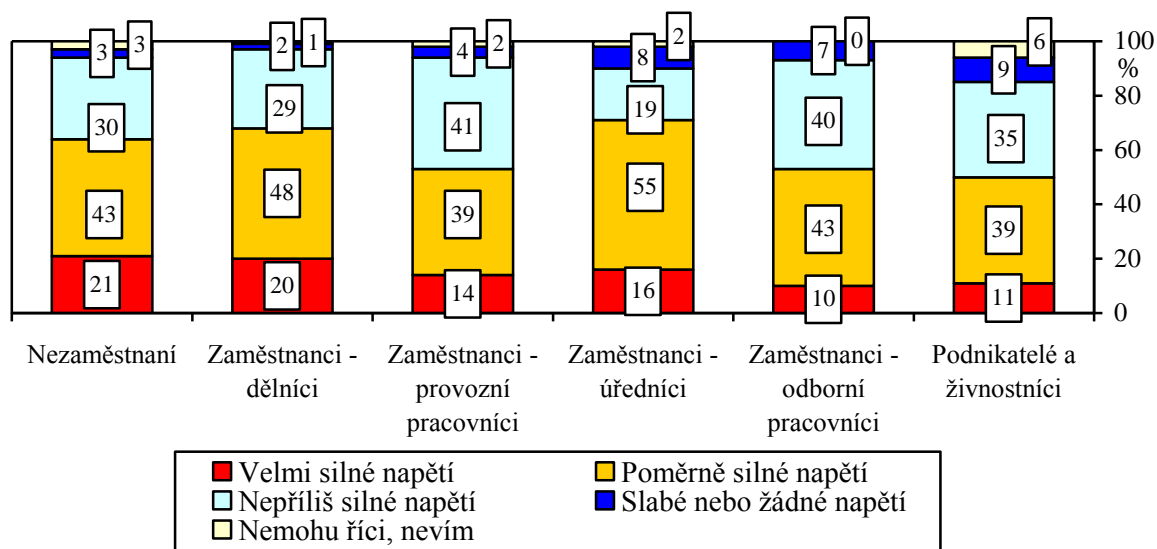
3 3
30
43
21
Nezaměstnaní

2 1
29
48
20
Zaměstnanci - dělníci

4 2
41
39
14
Zaměstnanci - provozní pracovníci

8 2
19
55
16
Zaměstnanci - úředníci

7 0
40
43
10
Zaměstnanci - odborní pracovníci

6
9
35
39
11
Podnikatelé a živnostníci

100 %
80
60
40
20
0

Velmi silné napětí
Poměrně silné napětí
Nepříliš silné napětí
Slabé nebo žádné napětí
Nemohu říci, nevím